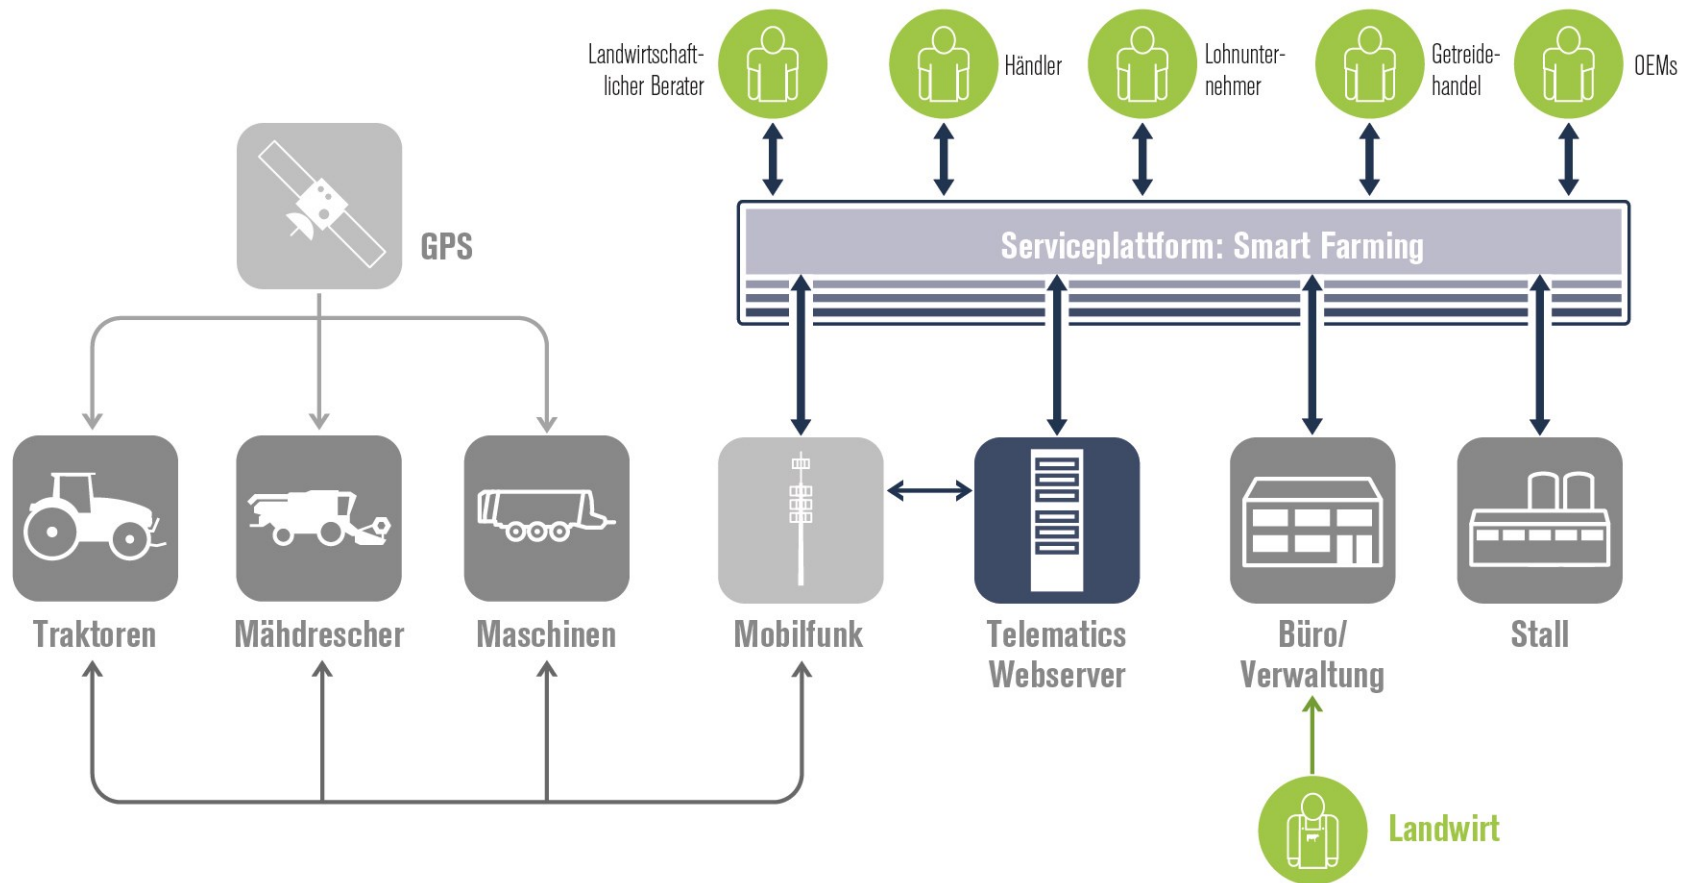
Landwirtschaftlicher Berater

Händler

Lohnunternehmer

Getreidehandel

OEMs

GPS

Serviceplattform: Smart Farming

Traktoren

Mähdrescher

Maschinen

Mobilfunk

Telematics Webserver

Büro/ Verwaltung

Stall

Landwirt